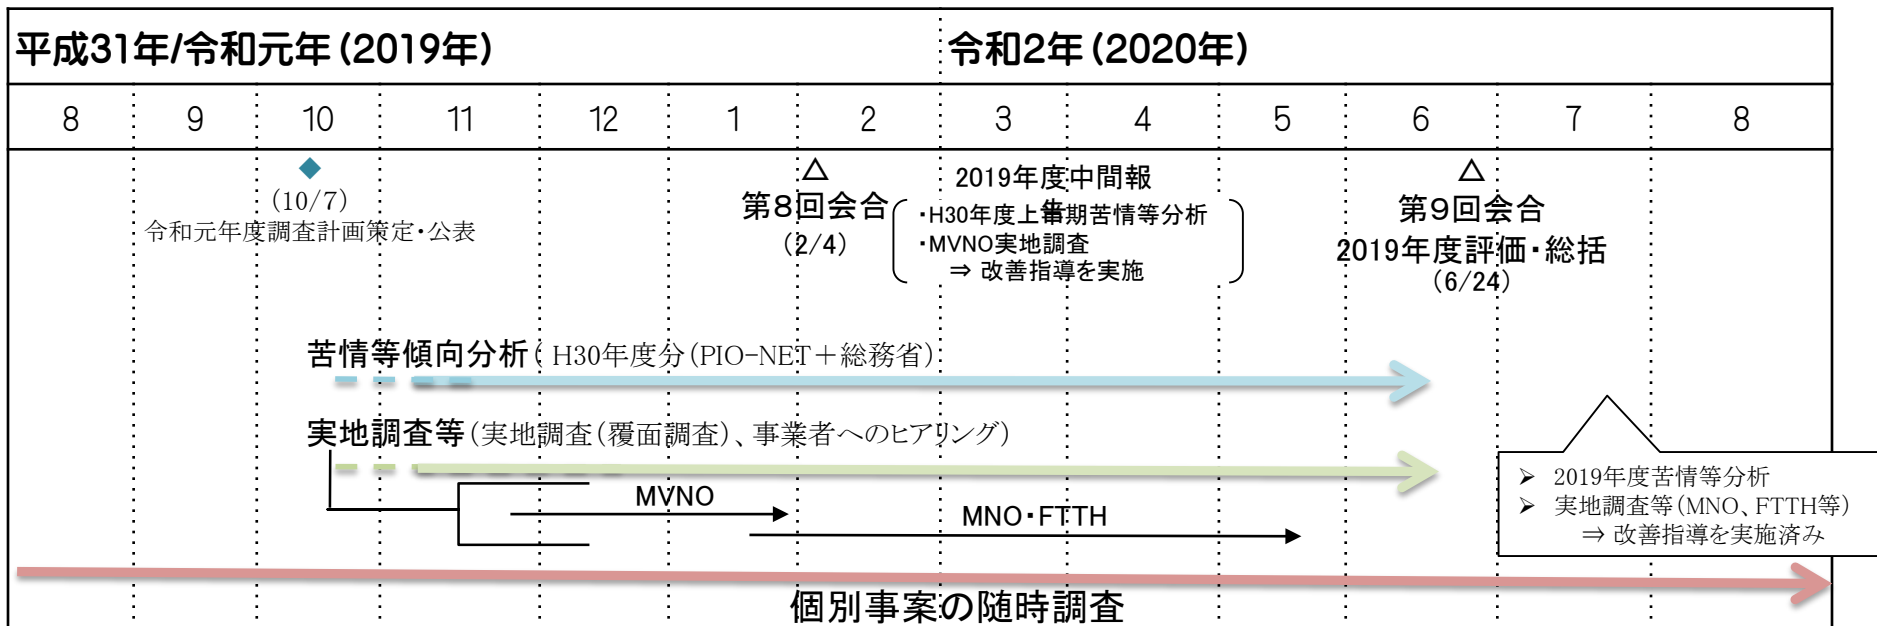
平成31年/令和元年(2019年)

令和2年(2020年)

| 8 | 9 | 10 | 11 | 12 | 1 | 2 | 3 | 4 | 5 | 6 | 7 | 8 |
|---|---|---|---|---|---|---|---|---|---|---|---|---|

(10/7)
令和元年度調査計画策定・公表

△
第8回会合
(2/4)

2019年度中間報
・H30年度上半期苦情等分析
・MVNO実地調査
⇒ 改善指導を実施

△
第9回会合
2019年度評価・総括
(6/24)

苦情等傾向分析(H30年度分(PIO-NET+総務省))

実地調査等(実地調査(覆面調査)、事業者へのヒアリング)

MVNO

MNO・FTTH

➢ 2019年度苦情等分析
➢ 実地調査等(MNO、FTTH等)
⇒ 改善指導を実施済み

個別事案の随時調査